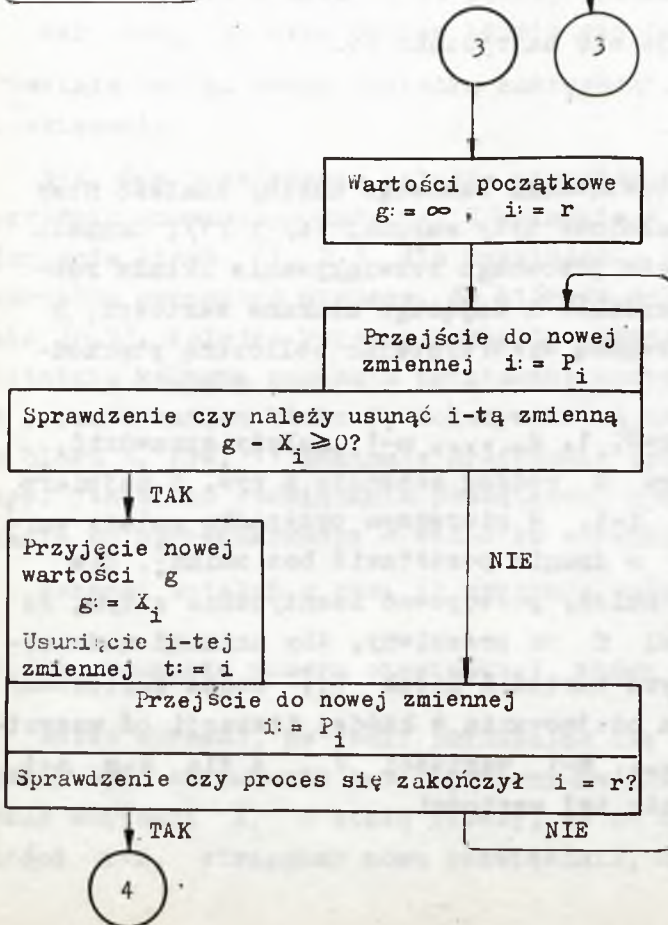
3

3

Wartości początkowe $g:=\infty$ , $i:=r$

Przejście do nowej zmiennej $i:=P_i$

Sprawdzenie czy należy usunąć i-tą zmienną $g-X_i\geqslant 0$?

TAK

NIE

Przyjęcie nowej wartości g $g:=X_i$

Usunięcie i-tej zmiennej $t:=i$

Przejście do nowej zmiennej $i:=P_i$

Sprawdzenie czy proces się zakończył $i=r$?

TAK

NIE

4